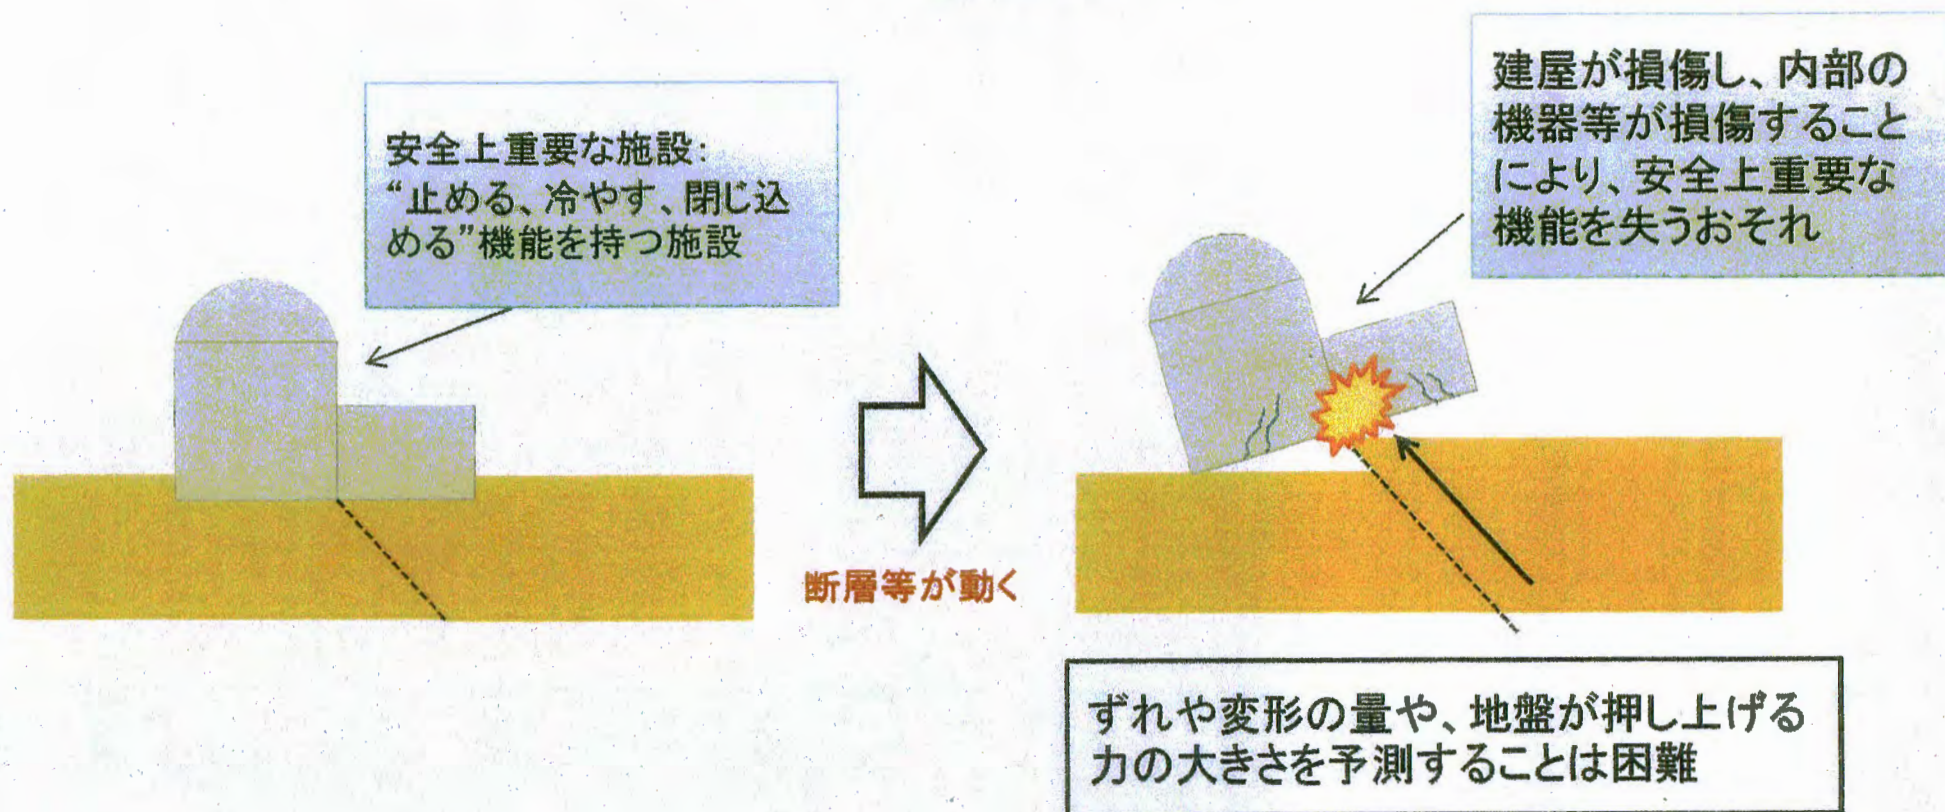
安全上重要な施設:
“止める、冷やす、閉じ込める”機能を持つ施設

建屋が損傷し、内部の機器等が損傷することにより、安全上重要な機能を失うおそれ

断層等が動く

ずれや変形の量や、地盤が押し上げる力の大きさを予測することは困難